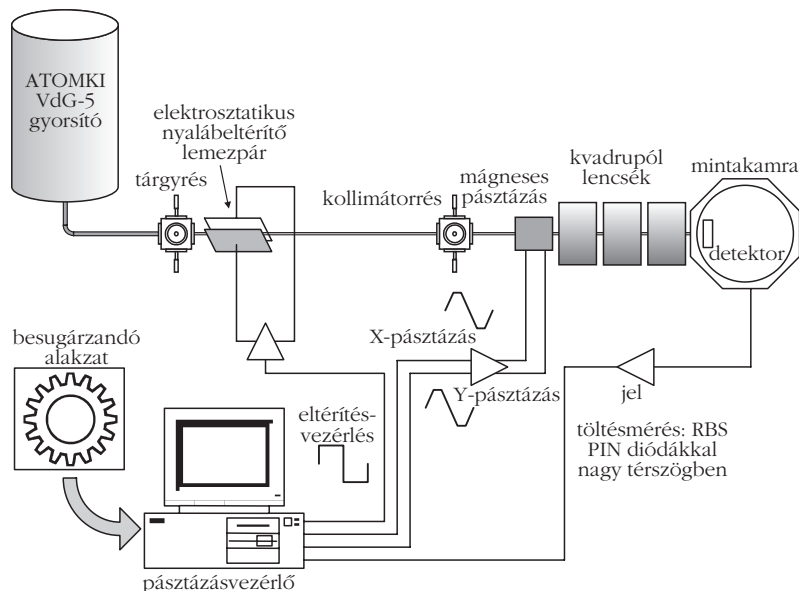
ATOMKI VdG-5 gyorsító

elektrosztatikus nyalábeltérítő lemezpár

tárgyrés

kollimátorrés

mágneses pásztázás

kvadrupól lencsék

mintakamra

detektor

besugárzandó alakzat

X-pásztázás

Y-pásztázás

jel

eltérítés-vezérlés

töltésmérés: RBS PIN diódákkal nagy térszögben

pásztázásvezérlő